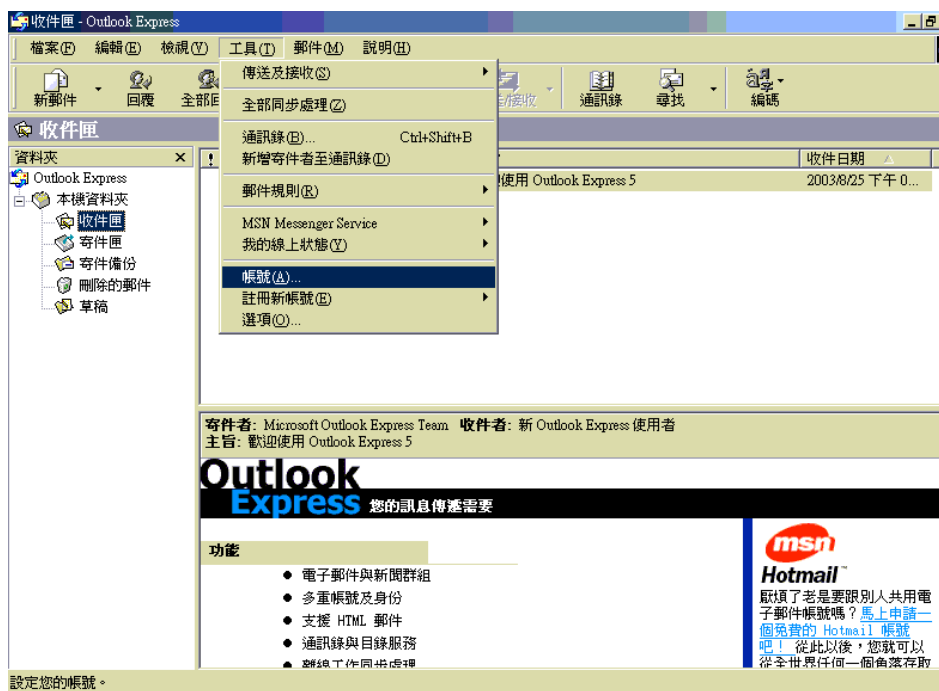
收件匣 - Outlook Express

檔案(F) 編輯(E) 檢視(V) 工具(T) 郵件(M) 說明(H)

新郵件 回覆 全部回 傳送/接收 通訊錄 尋找 編碼

收件匣

資料夾

Outlook Express
本機資料夾
收件匣
寄件匣
寄件備份
刪除的郵件
草稿

傳送及接收(S)
全部同步處理(Z)
通訊錄(B)... Ctrl+Shift+B
新增寄件者至通訊錄(D)
郵件規則(R)
MSN Messenger Service
我的線上狀態(Y)
帳號(A)...
註冊新帳號(E)
選項(O)...

收件日期
使用 Outlook Express 5 2003/8/25 下午 0...

寄件者: Microsoft Outlook Express Team 收件者: 新 Outlook Express 使用者
主旨: 歡迎使用 Outlook Express 5

Outlook
Express 您的訊息傳遞需要

功能
● 電子郵件與新聞群組
● 多重帳號及身份
● 支援 HTML 郵件
● 通訊錄與目錄服務
● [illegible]

msn
Hotmail
厭煩了老是要跟別人共用電子郵件帳號嗎？馬上申請一個免費的 Hotmail 帳號吧！ 從此以後，您就可以從全世界任何一個角落存取

設定您的帳號。